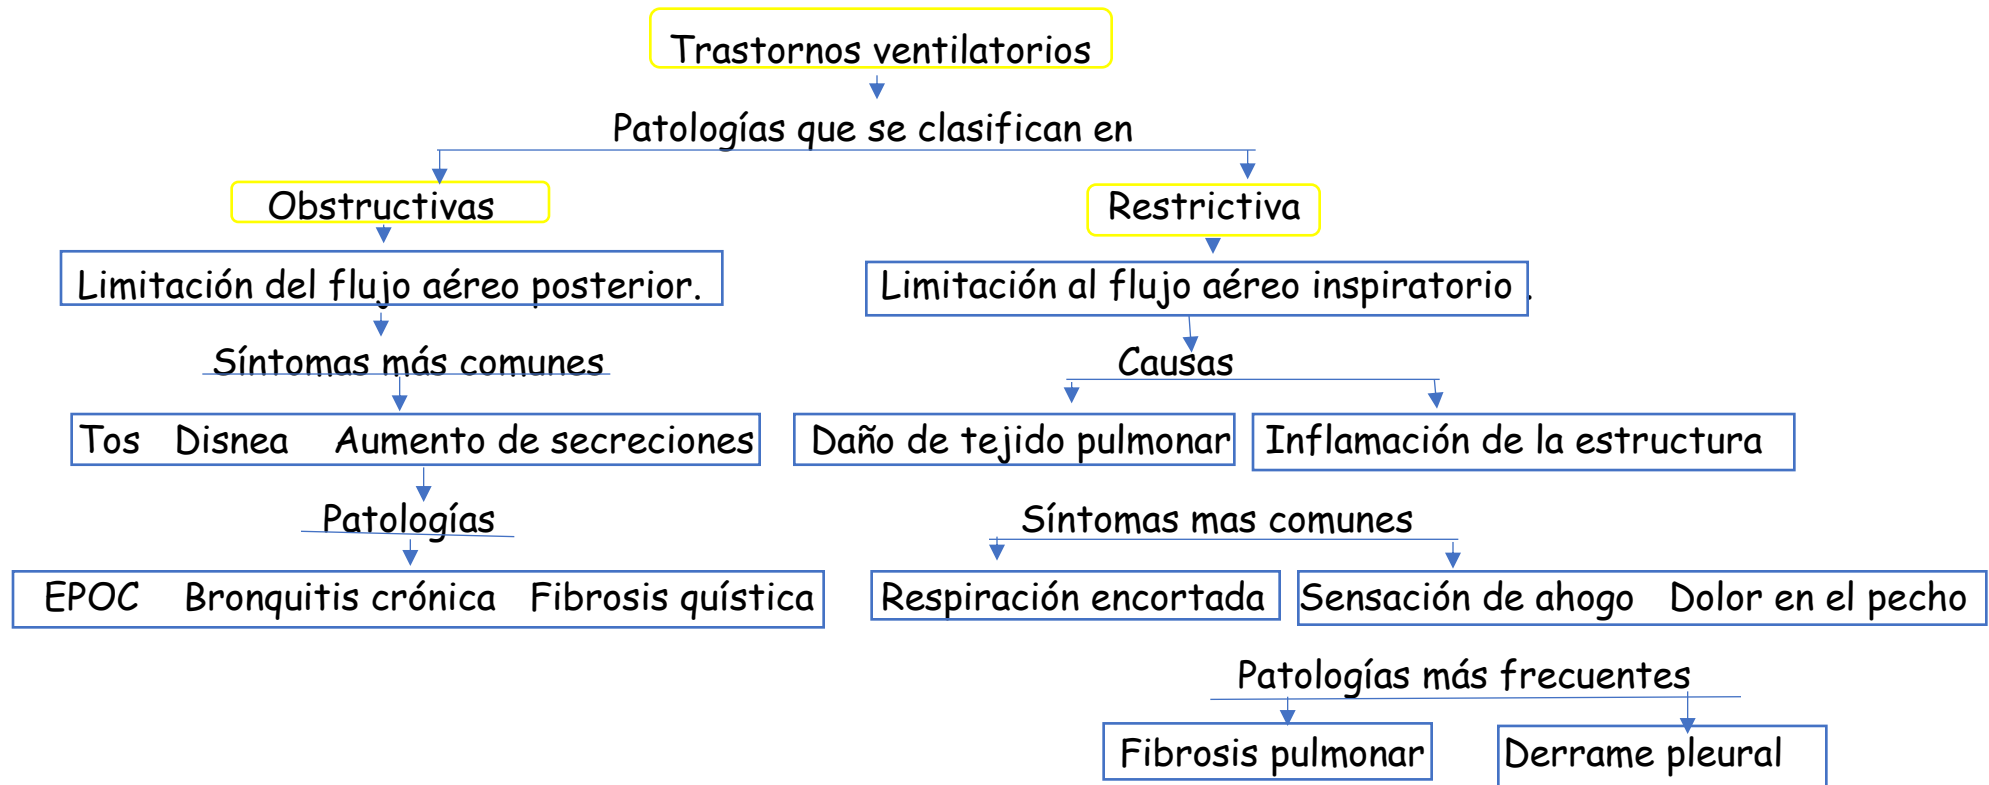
Trastornos ventilatorios

Patologías que se clasifican en

Obstructivas

Limitación del flujo aéreo posterior.

Síntomas más comunes

Tos Disnea Aumento de secreciones

Patologías

EPOC Bronquitis crónica Fibrosis quística

Restrictiva

Limitación al flujo aéreo inspiratorio.

Causas

Daño de tejido pulmonar

Inflamación de la estructura

Síntomas mas comunes

Respiración encortada

Sensación de ahogo Dolor en el pecho

Patologías más frecuentes

Fibrosis pulmonar

Derrame pleural